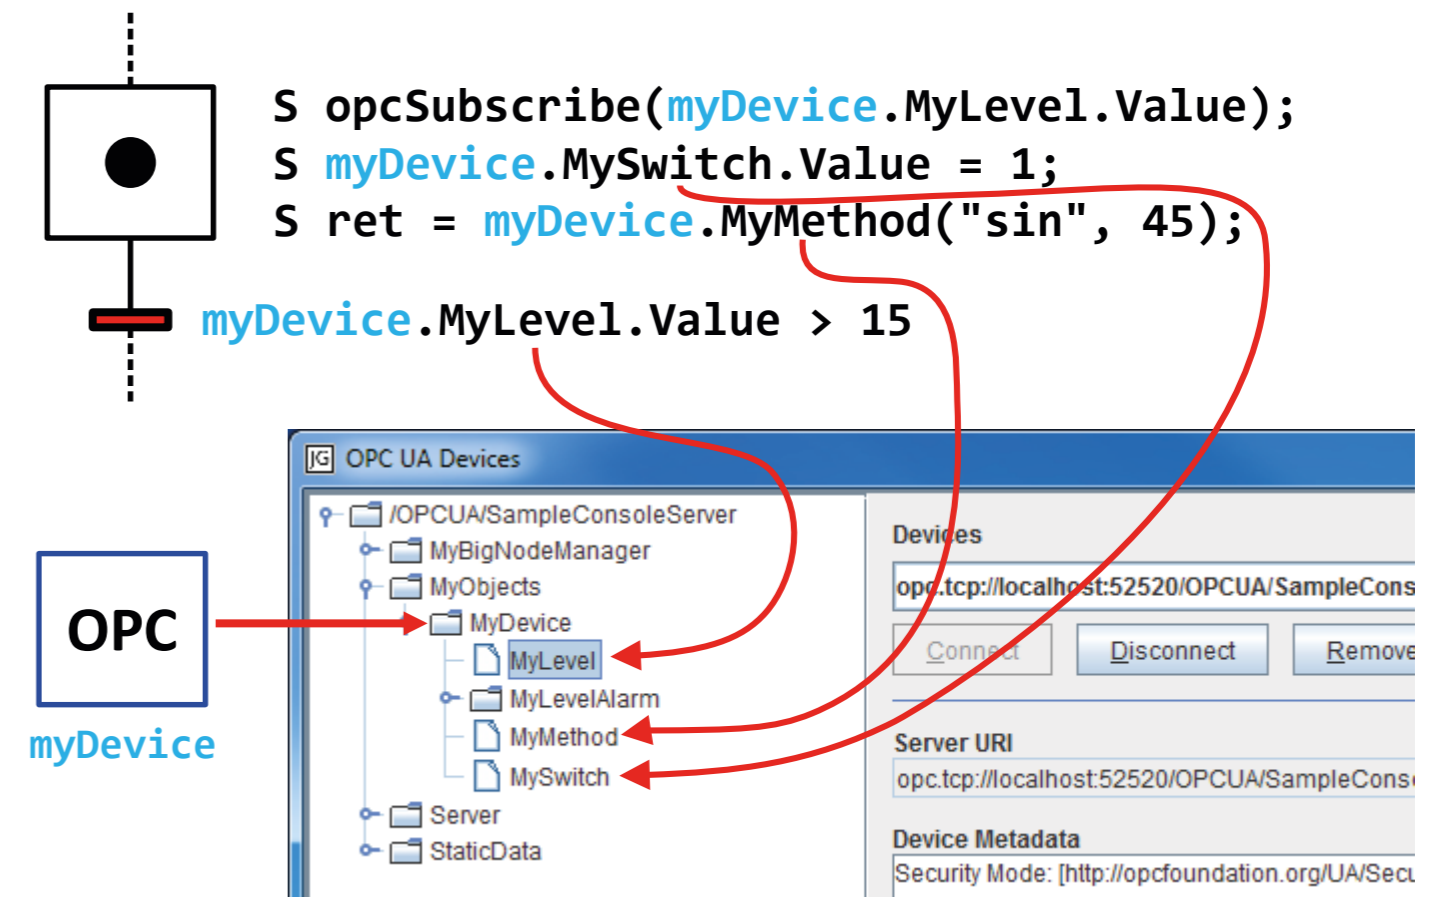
S opcSubscribe(myDevice.MyLevel.Value);
S myDevice.MySwitch.Value = 1;
S ret = myDevice.MyMethod("sin", 45);

myDevice.MyLevel.Value > 15

OPC

myDevice

JG OPC UA Devices

/OPCUA/SampleConsoleServer
MyBigNodeManager
MyObjects
MyDevice
MyLevel
MyLevelAlarm
MyMethod
MySwitch
Server
StaticData

Devices
opc.tcp://localhost:52520/OPCUA/SampleCons
Connect
Disconnect
Remove

Server URI
opc.tcp://localhost:52520/OPCUA/SampleCons

Device Metadata
Security Mode: [http://opcfoundation.org/UA/Secu